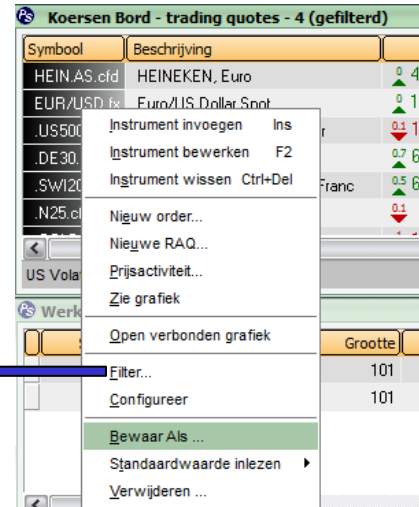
Koersen Bord - trading quotes - 4 (gefilterd)

| Symbool | Beschrijving | |
|---|---|---|
| HEIN.AS.cfd | HEINEKEN, Euro | 0 4 |
| EUR/USD.fx | Euro/US Dollar Spot | 0 1 |
| .US500 | r | 0.1 1 |
| .DE30. | | 0.7 6 |
| .SWI20 | Franc | 0.5 6 |
| .N25.c | | 0.1 |

US Vola

Werk

Grootte
101
101

Instrument invoegen Ins
Instrument bewerken F2
Instrument wissen Ctrl+Del
Nieuw order...
Nieuwe RAQ...
Prijsactiviteit...
Zie grafiek
Open verbonden grafiek
Filter...
Configureer
Bewaar Als ...
Standaardwaarde inlezen
Verwijderen ...